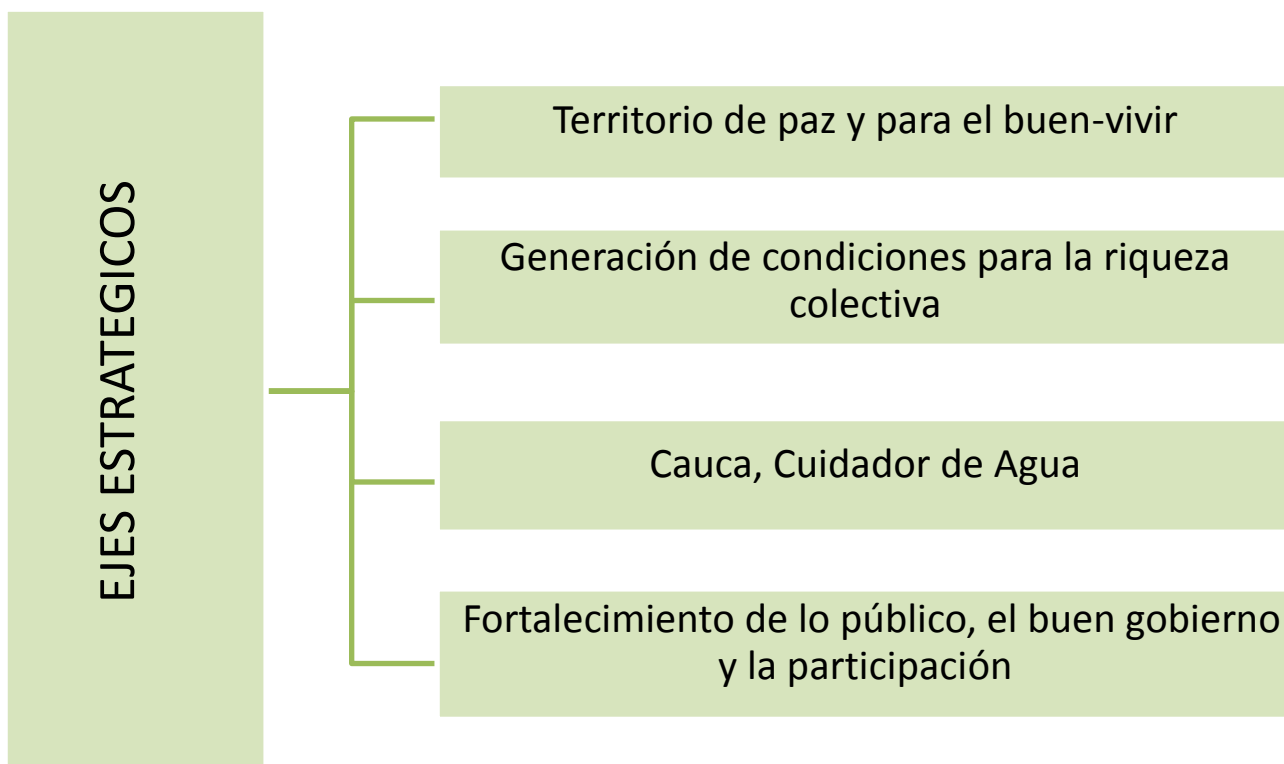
EJES ESTRATEGICOS

Territorio de paz y para el buen-vivir

Generación de condiciones para la riqueza colectiva

Cauca, Cuidador de Agua

Fortalecimiento de lo público, el buen gobierno y la participación